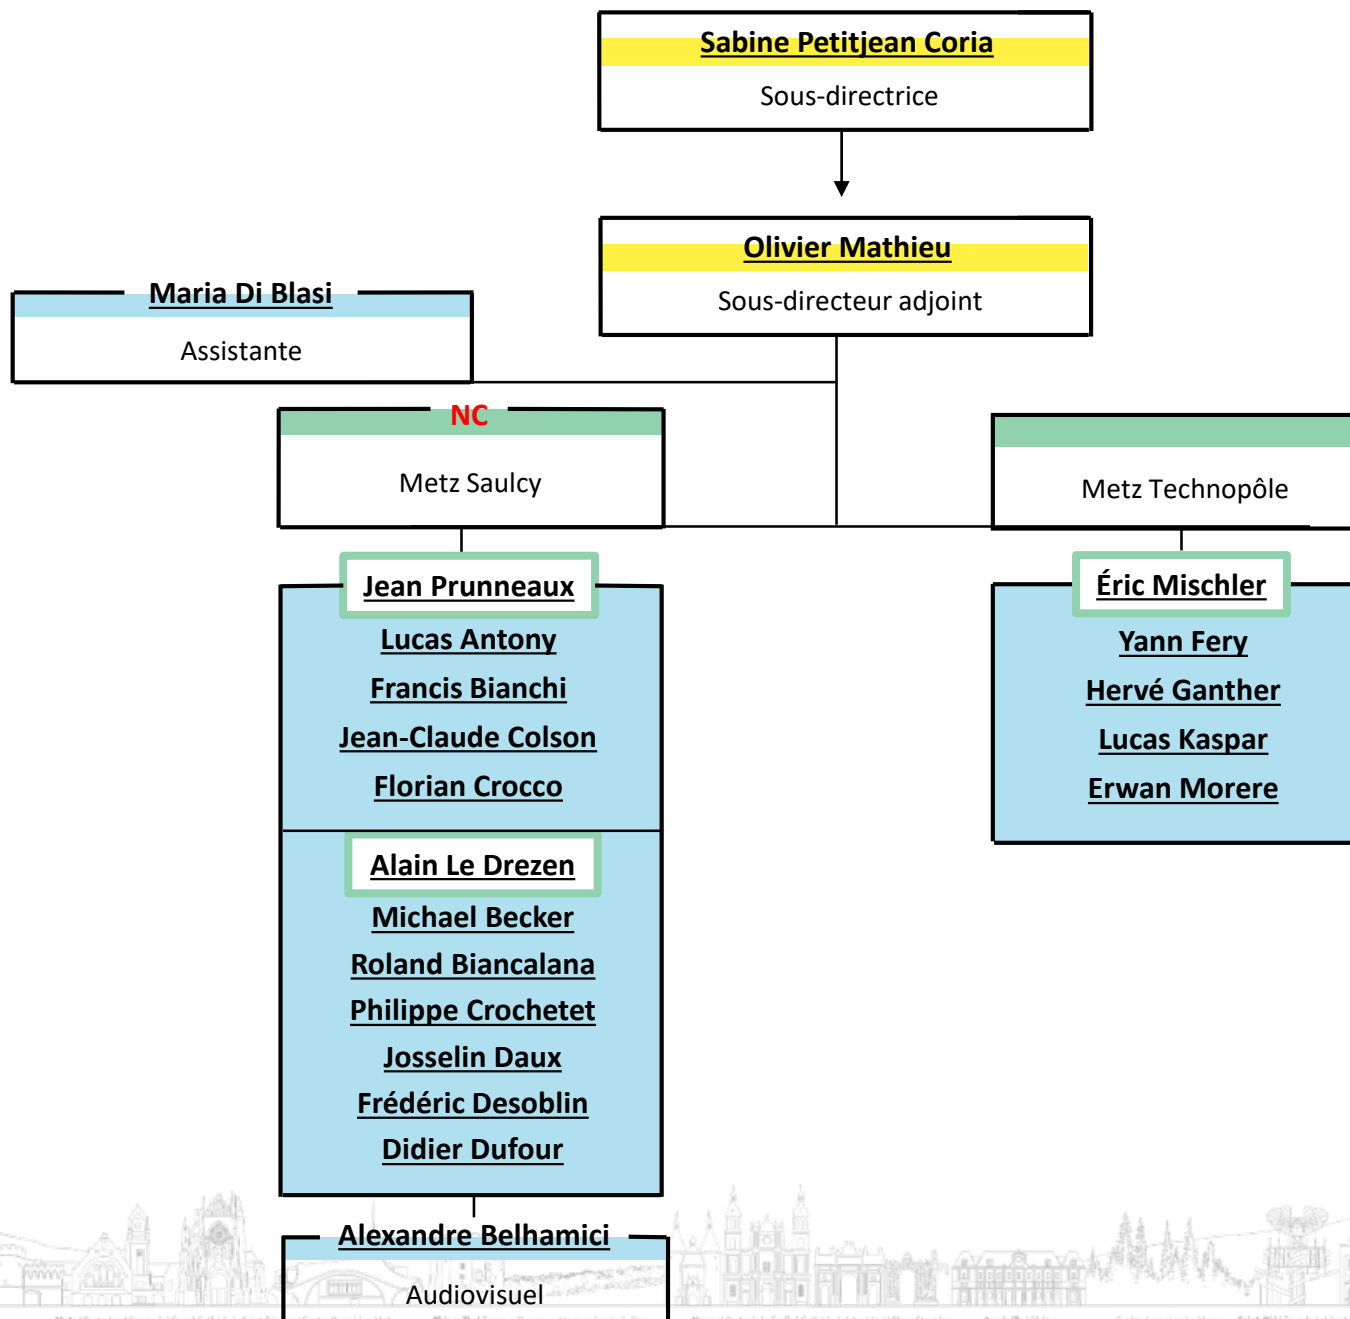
Sabine Petitjean Coria
Sous-directrice

Olivier Mathieu
Sous-directeur adjoint

Maria Di Blasi
Assistante

NC
Metz Saulcy

Metz Technopôle

Jean Prunneaux
Lucas Antony
Francis Bianchi
Jean-Claude Colson
Florian Crocco

Alain Le Drezen
Michael Becker
Roland Biancalana
Philippe Crochetet
Josselin Daux
Frédéric Desoblin
Didier Dufour

Éric Mischler
Yann Fery
Hervé Ganther
Lucas Kaspar
Erwan Morere

Alexandre Belhamici
Audiovisuel